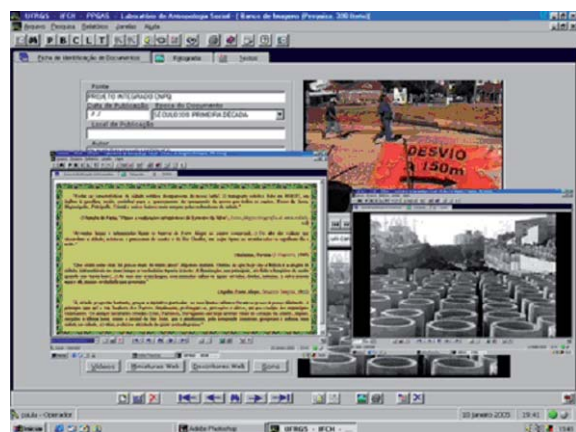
UFRGS - IFCH - PPGAS - Laboratório de Antropologia Social - [Banco de Imagens (Previsão 300 fotos)]

Arquivo Pesquisa Relatórios Janelas Ajuda

P B C L T

Ficha de Identificação de Documentos

Fotografia

Textos

Fonte

PROJETO INTEGRADO (NPS)

Data de Publicação

Época do Documento

SÉCULO XX PRIMEIRA DÉCADA

Local de Publicação

Autor

DESVIO

150m

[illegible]

Vídeos

Miniaturas Web

Sequências Web

Zoom

paula - Operador

10 janeiro 2005

19:41

Iniciar

Adobe Photoshop

UFRGS - IFCH - ...

19:41